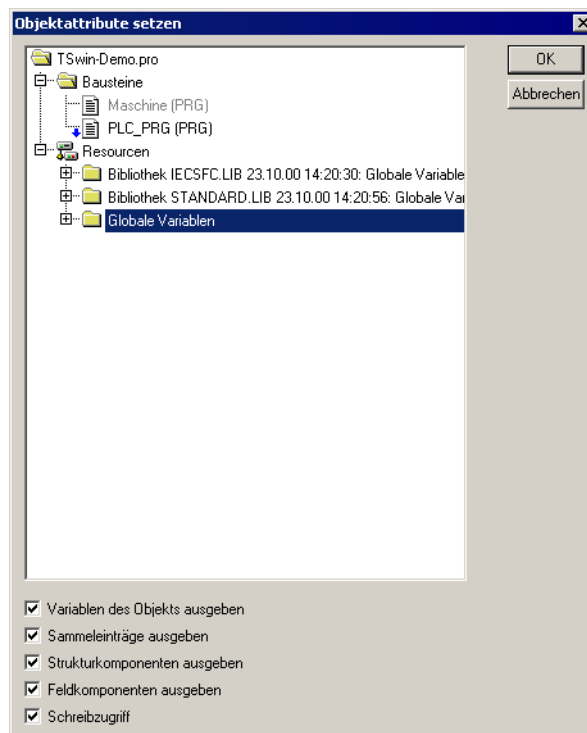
Objektattribute setzen

TSwin-Demo.pro
Bausteine
Maschine (PRG)
PLC_PRG (PRG)
Resourcen
Bibliothek IECSFC.LIB 23.10.00 14:20:30: Globale Variable
Bibliothek STANDARD.LIB 23.10.00 14:20:56: Globale Var
Globale Variablen

OK
Abbrechen

Variablen des Objekts ausgeben
Sammeleinträge ausgeben
Strukturkomponenten ausgeben
Feldkomponenten ausgeben
Schreibzugriff